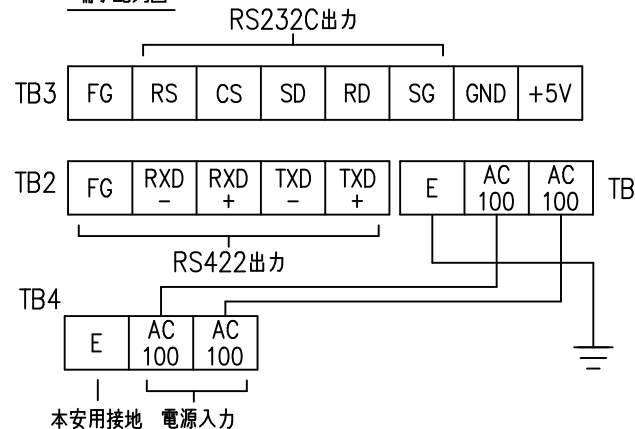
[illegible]

RS232C出力

TB3

| FG | RS | CS | SD | RD | SG | GND | +5V |
|---|---|---|---|---|---|---|---|

TB2

| FG | RXD − | RXD + | TXD − | TXD + |
|---|---|---|---|---|

RS422出力

| E | AC 100 | AC 100 |
|---|---|---|

TB

TB4

| E | AC 100 | AC 100 |
|---|---|---|

本安用接地 電源入力